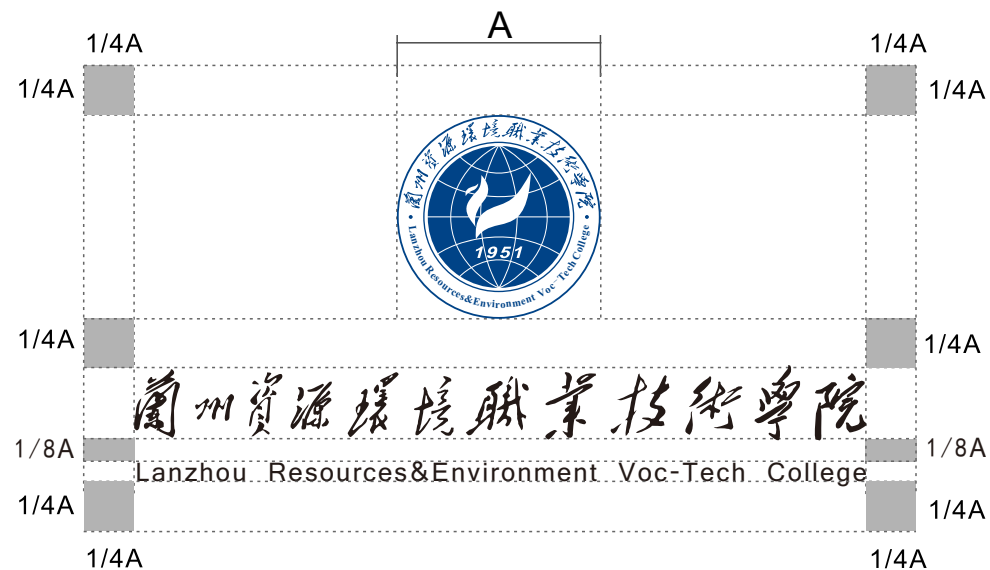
A

1/4A

1/4A

1/4A

1/4A

蘭州資源環境職業技術學院

1951

Lanzhou Resources&Environment Voc-Tech College

1/4A

1/4A

蘭州資源環境職業技術學院

1/8A

1/8A

Lanzhou Resources&Environment Voc-Tech College

1/4A

1/4A

1/4A

1/4A